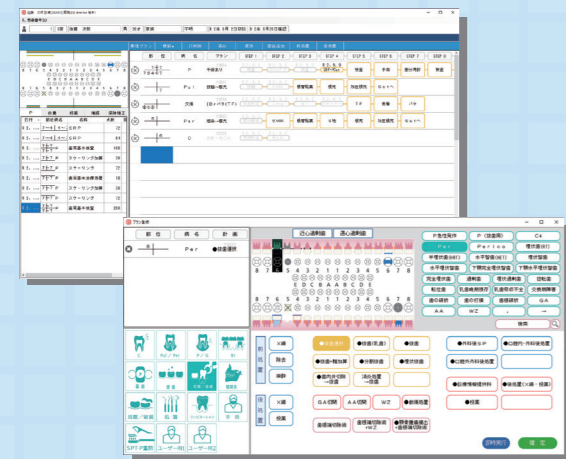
治療

患者番号(1)

1　1部　国籍　吉田

歯　性別　男性

部　位　病　名　計　画

P　Pul　欠損　C

STEP 1　STEP 2　STEP 3　STEP 4　STEP 5　STEP 6　STEP 7　STEP 8

プラン選択

部　位　病　名　計　画

Per　●根管治療

近心　遠心

P急性発作　P(急性期)　C4

Per　Perico　埋伏歯(水)

歯周病　歯周組織炎

検索

X線　除去　抜髄

X線　検査

●抜髄　●根管治療

●外科　●口腔外科

●根管　AA

GA　AA　WZ

根管治療

SPT(P重防)　ユーザー1　ユーザー2

計画実行　確　定